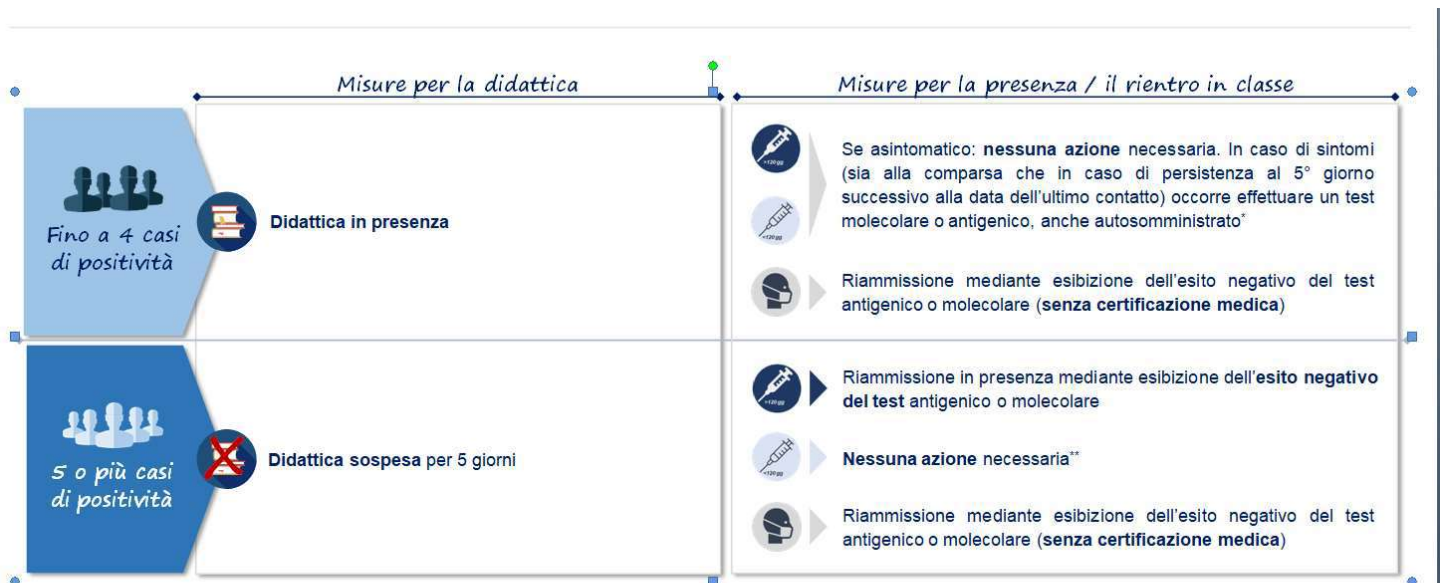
Misure per la didattica

Misure per la presenza / il rientro in classe

Fino a 4 casi di positività

Didattica in presenza

Se asintomatico: **nessuna azione** necessaria. In caso di sintomi (sia alla comparsa che in caso di persistenza al 5° giorno successivo alla data dell'ultimo contatto) occorre effettuare un test molecolare o antigenico, anche autosomministrato*

Riammissione mediante esibizione dell'esito negativo del test antigenico o molecolare (**senza certificazione medica**)

5 o più casi di positività

**Didattica sospesa** per 5 giorni

Riammissione in presenza mediante esibizione dell'**esito negativo del test** antigenico o molecolare

**Nessuna azione** necessaria**

Riammissione mediante esibizione dell'esito negativo del test antigenico o molecolare (**senza certificazione medica**)